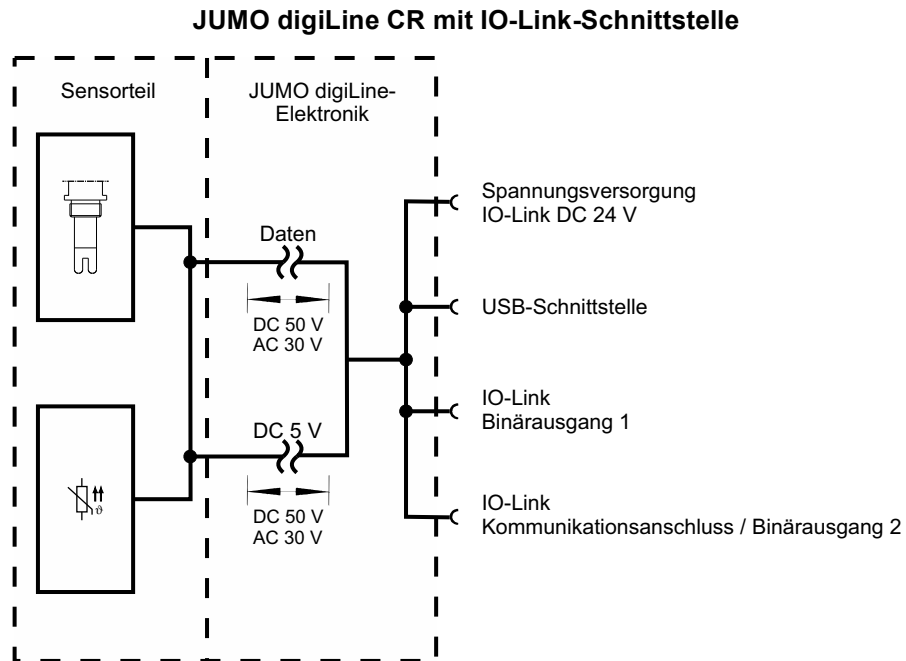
JUMO digiLine CR mit IO-Link-Schnittstelle

Sensorteil

JUMO digiLine-Elektronik

Daten

DC 50 V
AC 30 V

DC 5 V

DC 50 V
AC 30 V

$\vartheta$

Spannungsversorgung
IO-Link DC 24 V

USB-Schnittstelle

IO-Link
Binärausgang 1

IO-Link
Kommunikationsanschluss / Binärausgang 2